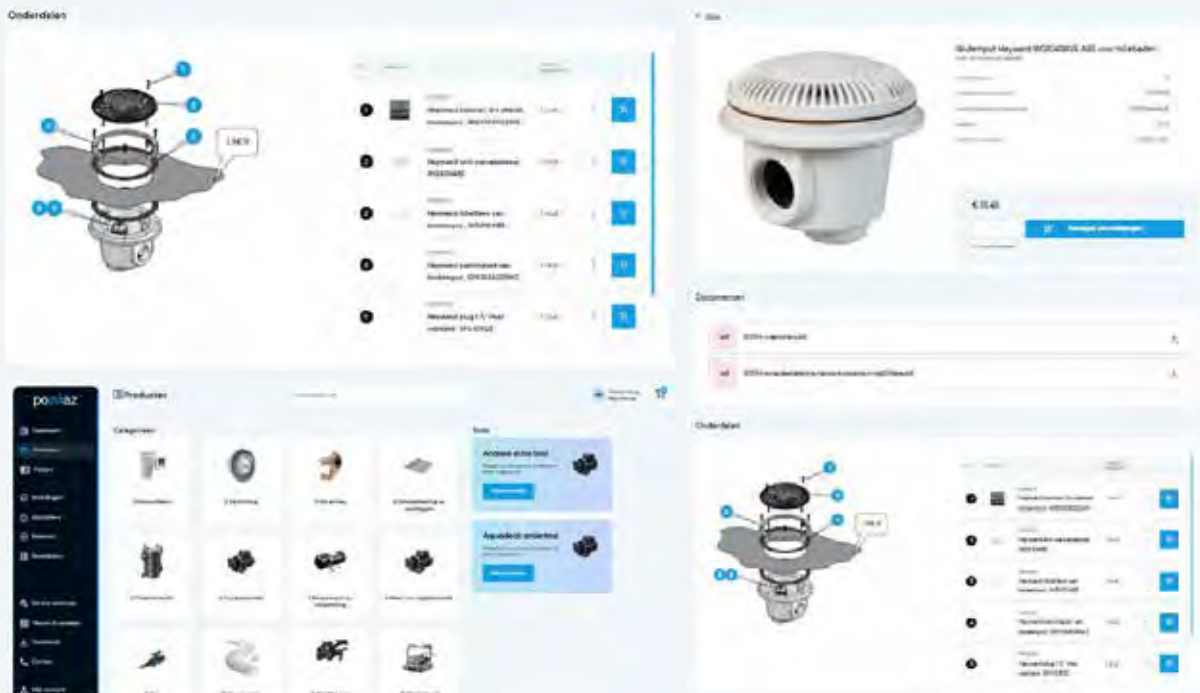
Onderdelen

1
2
3
4
5 6
LINER

Hayward bevestigingsrooster voor Hayward bodemput... WG3725000001
Hayward pakking voor bodemput
Hayward klemring voor bodemput
Hayward pakking voor bodemput
Hayward plug voor bodemput

Bodemput Hayward WG0409MUL ABS voor folie baden

€ 15,45

Documenten

pdf
pdf

Onderdelen

LINER

poolaz
Producten

Categorieën

Acties
Andere actie tool
Aquadeck onderdeel